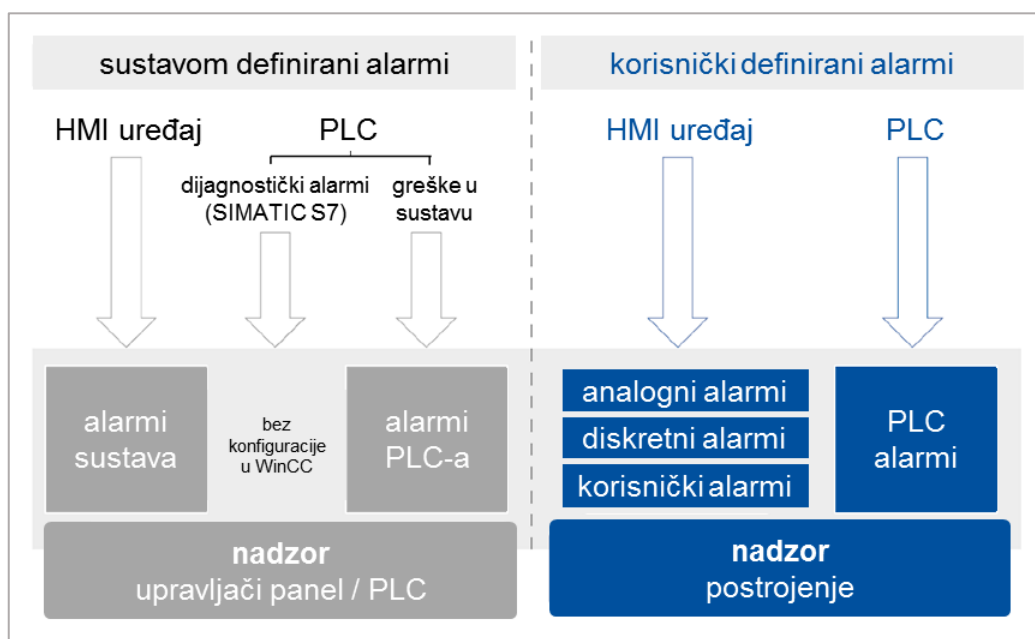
sustavom definirani alarmi

korisnički definirani alarmi

HMI uređaj

PLC

dijagnostički alarmi (SIMATIC S7)

greške u sustavu

HMI uređaj

PLC

alarmi sustava

bez konfiguracije u WinCC

alarmi PLC-a

analogni alarmi

diskretni alarmi

korisnički alarmi

PLC alarmi

nadzor
upravljači panel / PLC

nadzor
postrojenje